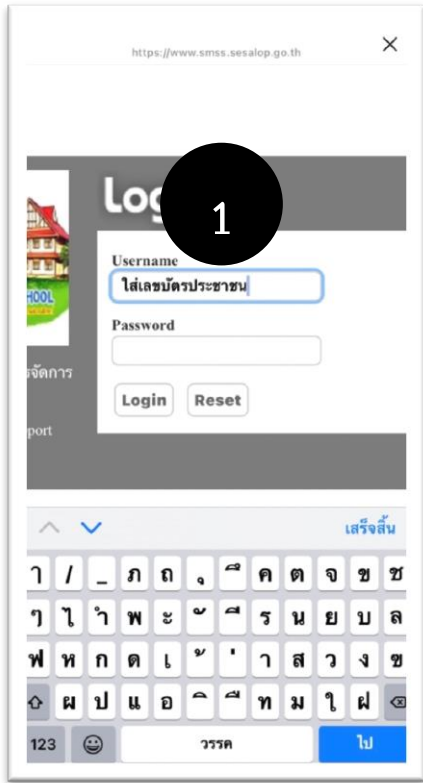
https://www.smss.sesalop.go.th

×

Log

1

HOOL

Username

ใส่เลขบัตรประชาชน

Password

Login Reset

รจัดการ

pport

เสร็จสิ้น

ๅ / _ ภ ถ ุ ึ ค ต จ ข ช

ๆ ไ ำ พ ะ ั ี ร น ย บ ล

ฟ ห ก ด เ ้ ่ า ส ว ง ฃ

ผ ป แ อ ิ ื ท ม ใ ฝ

123 วรรค ไป